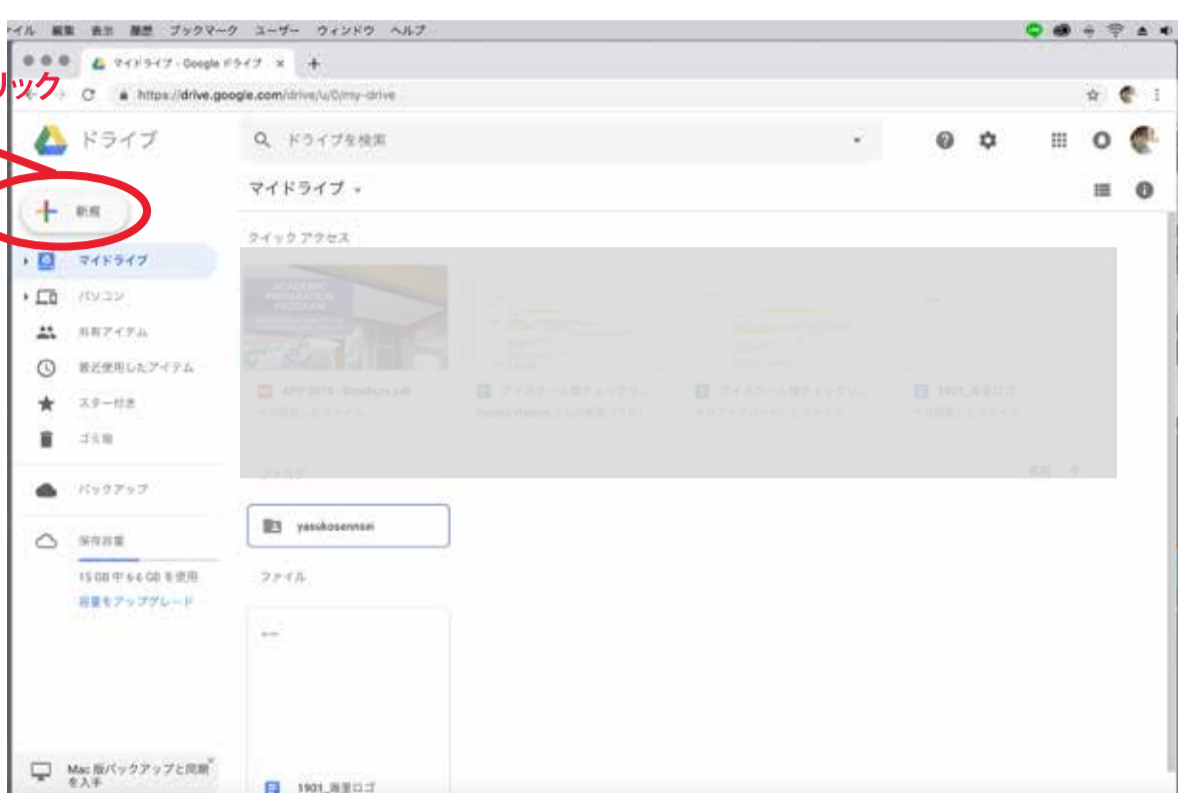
ァイル 編集 表示 履歴 ブックマーク ユーザー ウィンドウ ヘルプ

マイドライブ - Google ドライブ ×

リック

https://drive.google.com/drive/u/0/my-drive

ドライブ

ドライブを検索

マイドライブ

新規

マイドライブ

パソコン

共有アイテム

最近使用したアイテム

スター付き

ゴミ箱

バックアップ

保存容量

15 GB 中 6.6 GB を使用

容量をアップグレード

クイック アクセス

ACADEMIC PREPARATION PROGRAM

APP 2019 - Brochure.pdf

アイスクール様チェックリ...

アイスクール様チェックリ...

1901_海里ロゴ

フォルダ

yasukosennsei

ファイル

1901_海里ロゴ

Mac 版バックアップと同期を入手